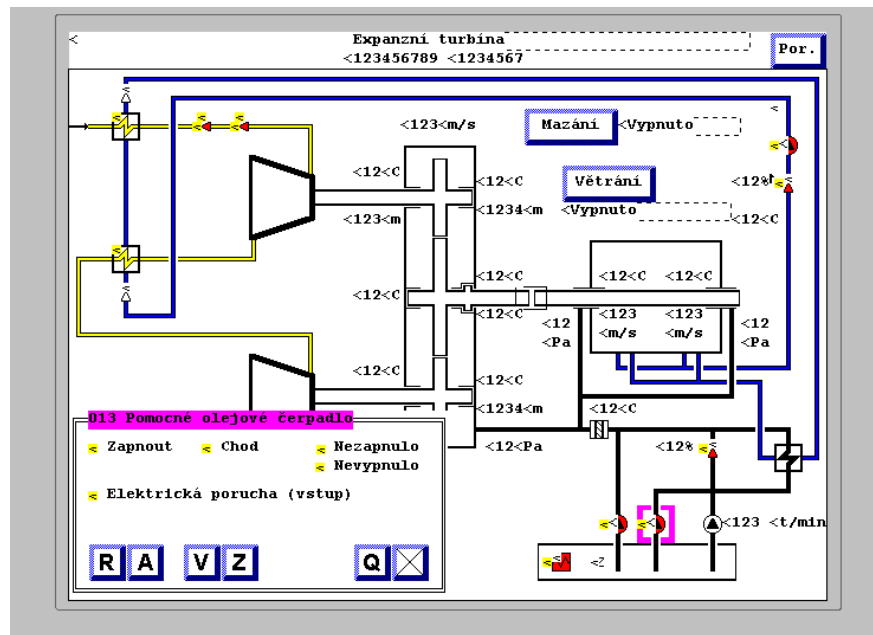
<

Expanzní turbína
<123456789 <1234567

Por.

<

<123<m/s

Mazání <Vypnuto

<12<C
<12<C

Větrání

<12%

<123<m
<1234<m
<Vypnuto
<12<C

<12<C
<12<C
<12<C

<12<C
<12<C

<123
<m/s
<123
<m/s

<12
<Pa
<12
<Pa

<12<C
<12<C

<1234<m

013 Pomocné olejové čerpadlo

Zapnout
Chod
Nezapnulo
Nevypnulo

Elektrická porucha (vstup)

<12<C

<12<Pa

<12%

<123 <t/min

<Z

R A V Z Q